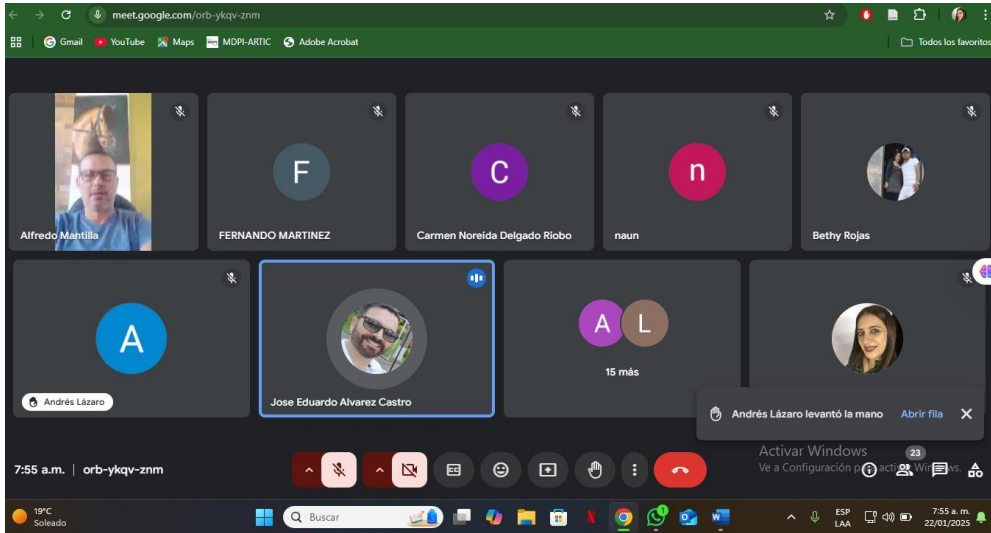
meet.google.com/orb-ykqv-znm

Gmail YouTube Maps MDPI-ARTIC Adobe Acrobat Todos los favoritos

F
C
n

Alfredo Mantilla
FERNANDO MARTINEZ
Carmen Noreida Delgado Riobo
naun
Bethy Rojas

A
A L
15 más

Andrés Lázaro
Jose Eduardo Alvarez Castro

Andrés Lázaro levantó la mano Abrir fila

7:55 a.m. | orb-ykqv-znm

Activar Windows
Ve a Configuración p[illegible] acti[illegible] Wi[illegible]ws.

23

19°C Soleado
Buscar
ESP LAA
7:55 a. m. 22/01/2025